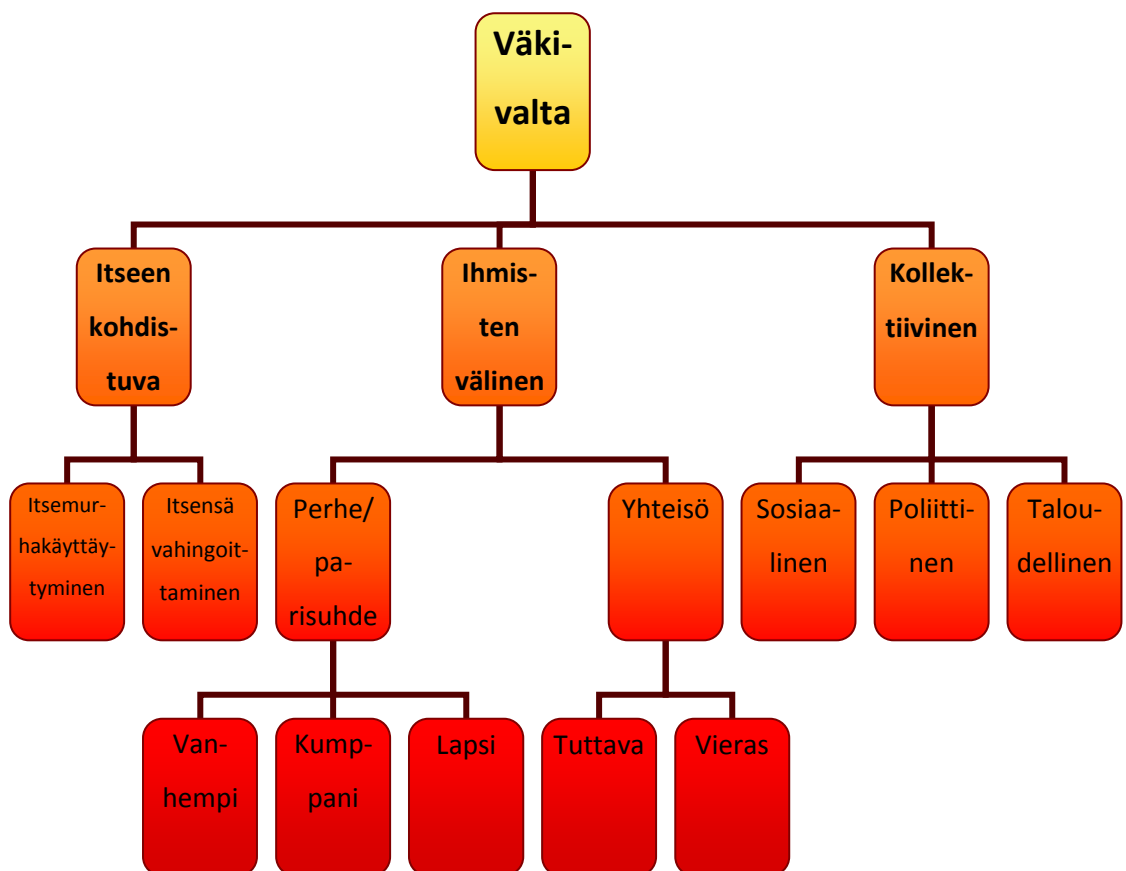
Väkivalta

Itseen kohdistuva

Ihmisten välinen

Kollektiivinen

Itsemurhakäyttäytyminen

Itsensä vahingoittaminen

Perhe/parisuhde

Yhteisö

Sosiaalinen

Poliittinen

Taloudellinen

Vanhempi

Kumppani

Lapsi

Tuttava

Vieras